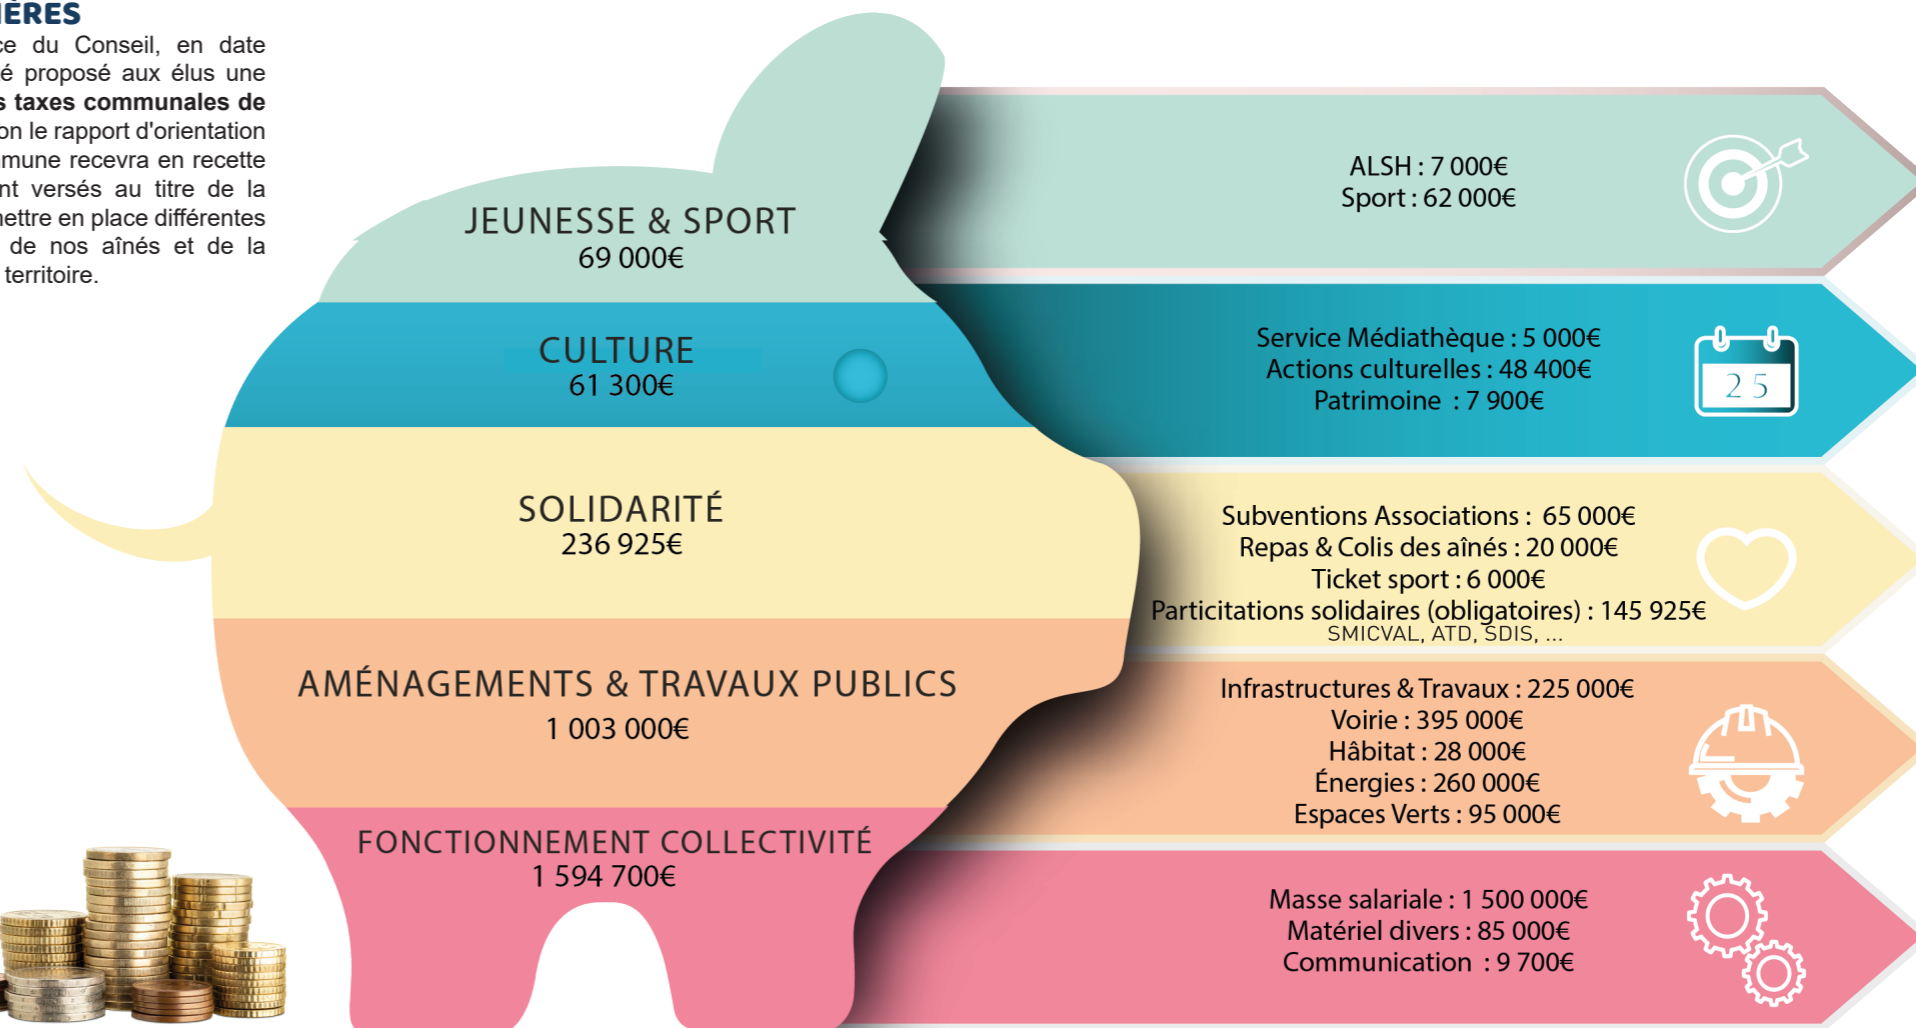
IÈRES
ce du Conseil, en date é proposé aux élus une s taxes communales de on le rapport d'orientation mune recevra en recette nt versés au titre de la mettre en place différentes de nos aînés et de la territoire.

JEUNESSE & SPORT
69 000€

ALSH : 7 000€
Sport : 62 000€

CULTURE
61 300€

Service Médiathèque : 5 000€
Actions culturelles : 48 400€
Patrimoine : 7 900€

25

SOLIDARITÉ
236 925€

Subventions Associations : 65 000€
Repas & Colis des aînés : 20 000€
Ticket sport : 6 000€
Particitations solidaires (obligatoires) : 145 925€
SMICVAL, ATD, SDIS, ...

AMÉNAGEMENTS & TRAVAUX PUBLICS
1 003 000€

Infrastructures & Travaux : 225 000€
Voirie : 395 000€
Hâbitat : 28 000€
Énergies : 260 000€
Espaces Verts : 95 000€

FONCTIONNEMENT COLLECTIVITÉ
1 594 700€

Masse salariale : 1 500 000€
Matériel divers : 85 000€
Communication : 9 700€